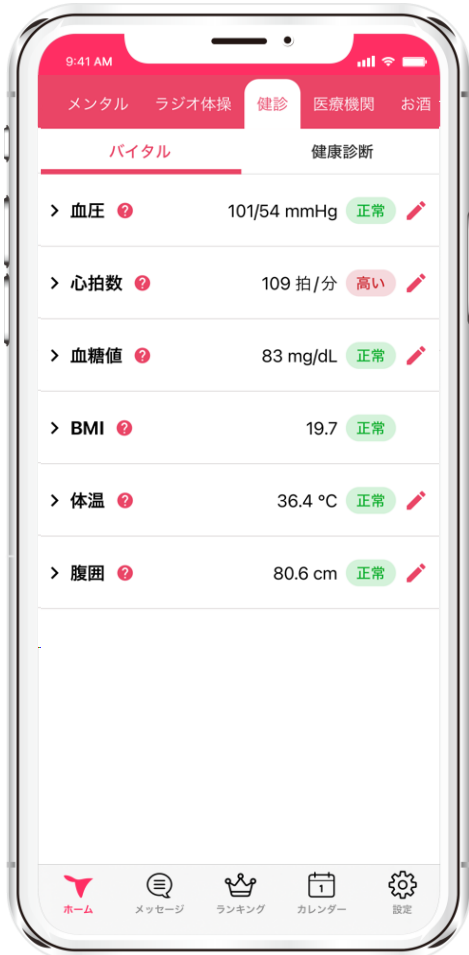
9:41 AM

メンタル ラジオ体操 健診 医療機関 お酒

バイタル 健康診断

> 血圧 ? 101/54 mmHg 正常

> 心拍数 ? 109 拍/分 高い

> 血糖値 ? 83 mg/dL 正常

> BMI ? 19.7 正常

> 体温 ? 36.4 °C 正常

> 腹囲 ? 80.6 cm 正常

ホーム メッセージ ランキング 1 カレンダー 設定